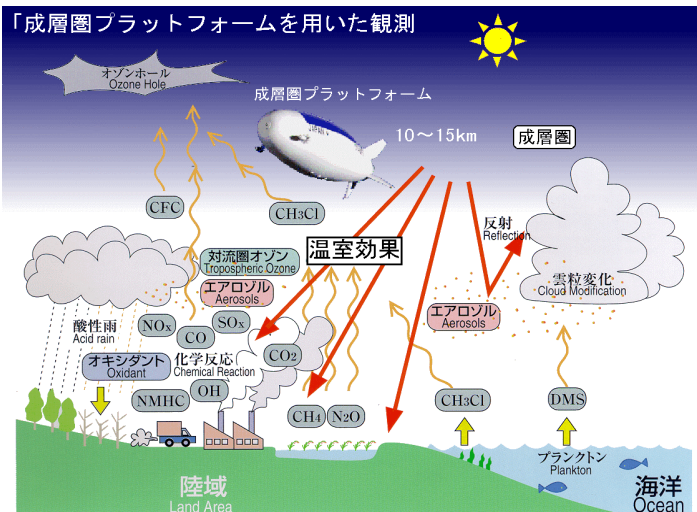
「成層圏プラットフォームを用いた観測

オゾンホール
Ozone Hole

成層圏プラットフォーム

10〜15km

成層圏

CFC

$CH_3Cl$

反射
Reflection

温室効果

対流圏オゾン
Tropospheric Ozone

エアロゾル
Aerosols

雲粒変化
Cloud Modification

酸性雨
Acid rain

$NO_x$

CO

$SO_x$

エアロゾル
Aerosols

オキシダント
Oxidant

化学反応
Chemical Reaction

$CO_2$

OH

NMHC

$CH_4$

$N_2O$

$CH_3Cl$

DMS

プランクトン
Plankton

陸域
Land Area

海洋
Ocean